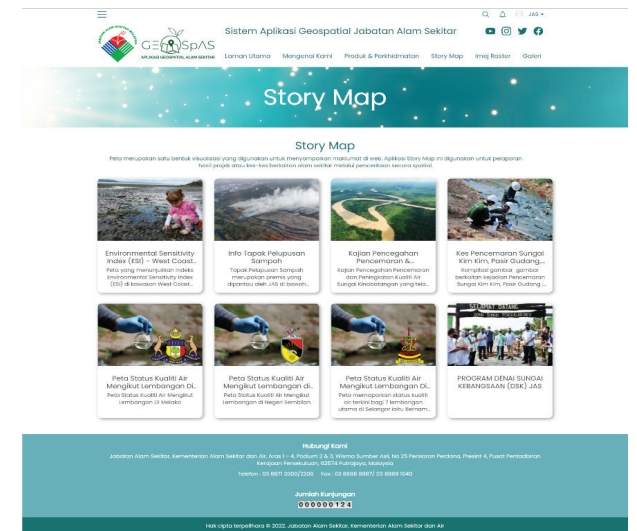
GEOSpAS
APLIKASI GEOSPATIAL ALAM SEKITAR

Sistem Aplikasi Geospatial Jabatan Alam Sekitar

JAS

Laman Utama Mengenai Kami Produk & Perkhidmatan Story Map Imej Raster Galeri

Story Map

Story Map

Peta merupakan satu bentuk visualisasi yang digunakan untuk menyampaikan maklumat di web. Aplikasi Story Map ini digunakan untuk pelaporan hasil projek atau kes-kes berkaitan alam sekitar melalui persembahan secara spatial.

Environmental Sensitivity Index (ESI) - West Coast...
Peta yang menunjukkan Indeks Environmental Sensitivity Index (ESI) di kawasan West Coast...

Info Tapak Pelupusan Sampah
Tapak Pelupusan Sampah merupakan premis yang dipantau oleh JAS di bawah...

Kajian Pencegahan Pencemaran &...
Kajian Pencegahan Pencemaran dan Peningkatan Kualiti Air Sungai Kinabatangan yang tela...

Kes Pencemaran Sungai Kim Kim, Pasir Gudang,...
Kompilasi gambar - gambar berkaitan kejadian Pencemaran Sungai Kim Kim, Pasir Gudang ...

Peta Status Kualiti Air Mengikut Lembangan Di...
Peta Status Kualiti Air Mengikut Lembangan di Melaka

Peta Status Kualiti Air Mengikut Lembangan di...
Peta Status Kualiti Air Mengikut Lembangan di Negeri Sembilan

Peta Status Kualiti Air Mengikut Lembangan Di...
Peta memaparkan status kualiti air terkini bagi 7 lembangan utama di Selangor iaitu Bernam...

PROGRAM DENAI SUNGAI KEBANGSAAN (DSK) JAS

Hubungi Kami
Jabatan Alam Sekitar, Kementerian Alam Sekitar dan Air, Aras 1 - 4, Podium 2 & 3, Wisma Sumber Asli, No 25 Persiaran Perdana, Presint 4, Pusat Pentadbiran Kerajaan Persekutuan, 62574 Putrajaya, Malaysia
Telefon : 03 8871 2000/2200 Fax : 03 8889 1973/ 03 8889 1040

Jumlah Kunjungan
000000124

Hak cipta terpelihara © 2022, Jabatan Alam Sekitar, Kementerian Alam Sekitar dan Air